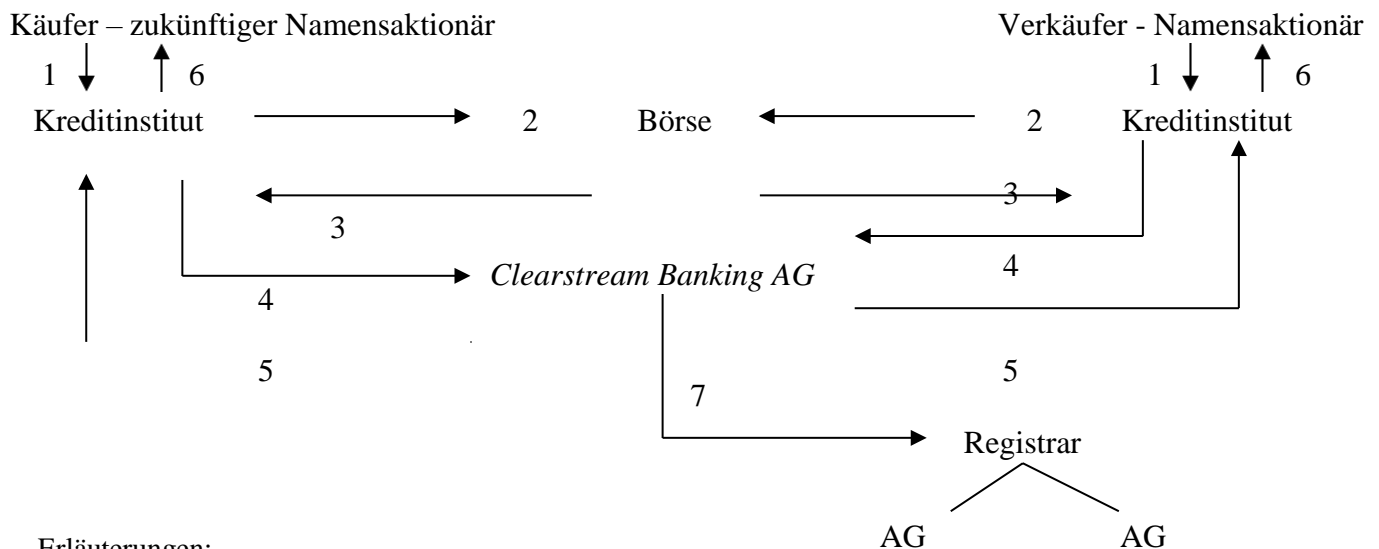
Käufer – zukünftiger Namensaktionär

Verkäufer - Namensaktionär

1

6

1

6

Kreditinstitut

2

Börse

2

Kreditinstitut

3

3

4

Clearstream Banking AG

4

5

5

7

Registrar

AG

AG

Erläuterungen: